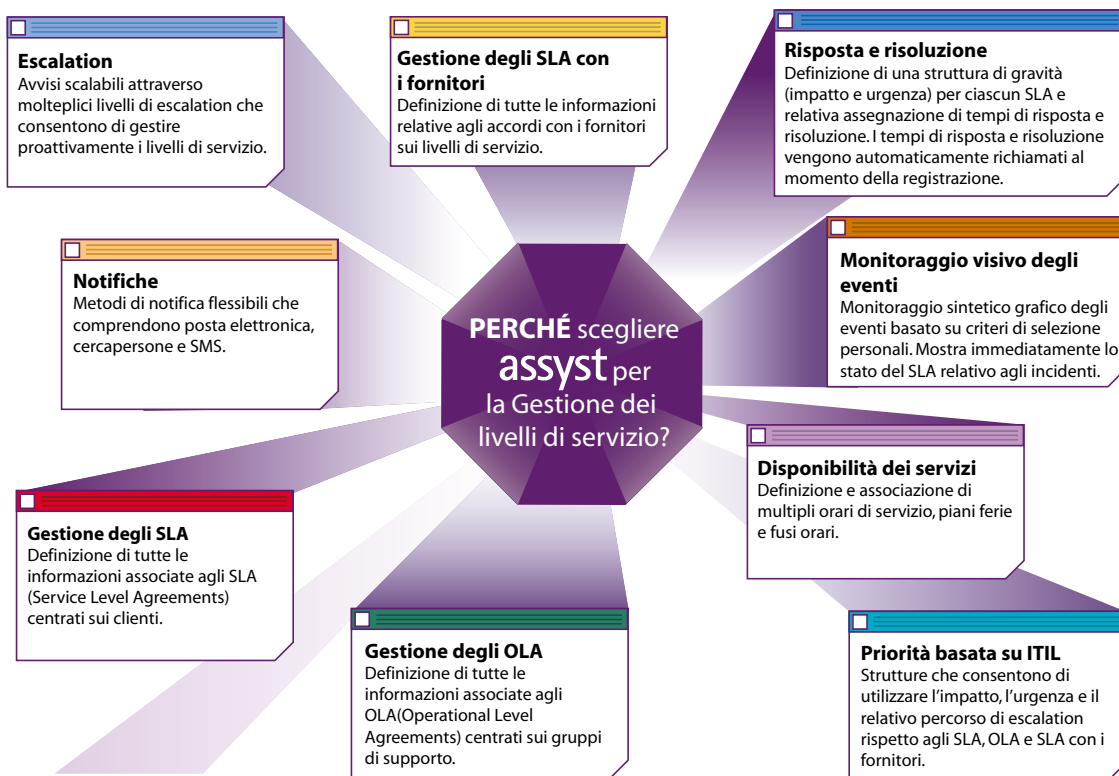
**Escalation**
Avvisi scalabili attraverso molteplici livelli di escalation che consentono di gestire proattivamente i livelli di servizio.

**Gestione degli SLA con i fornitori**
Definizione di tutte le informazioni relative agli accordi con i fornitori sui livelli di servizio.

**Risposta e risoluzione**
Definizione di una struttura di gravità (impatto e urgenza) per ciascun SLA e relativa assegnazione di tempi di risposta e risoluzione. I tempi di risposta e risoluzione vengono automaticamente richiamati al momento della registrazione.

**Notifiche**
Metodi di notifica flessibili che comprendono posta elettronica, cercapersone e SMS.

**PERCHÉ** scegliere assyst per la Gestione dei livelli di servizio?

**Monitoraggio visivo degli eventi**
Monitoraggio sintetico grafico degli eventi basato su criteri di selezione personali. Mostra immediatamente lo stato del SLA relativo agli incidenti.

**Disponibilità dei servizi**
Definizione e associazione di multipli orari di servizio, piani ferie e fusi orari.

**Gestione degli SLA**
Definizione di tutte le informazioni associate agli SLA (Service Level Agreements) centrati sui clienti.

**Gestione degli OLA**
Definizione di tutte le informazioni associate agli OLA(Operational Level Agreements) centrati sui gruppi di supporto.

**Priorità basata su ITIL**
Strutture che consentono di utilizzare l'impatto, l'urgenza e il relativo percorso di escalation rispetto agli SLA, OLA e SLA con i fornitori.